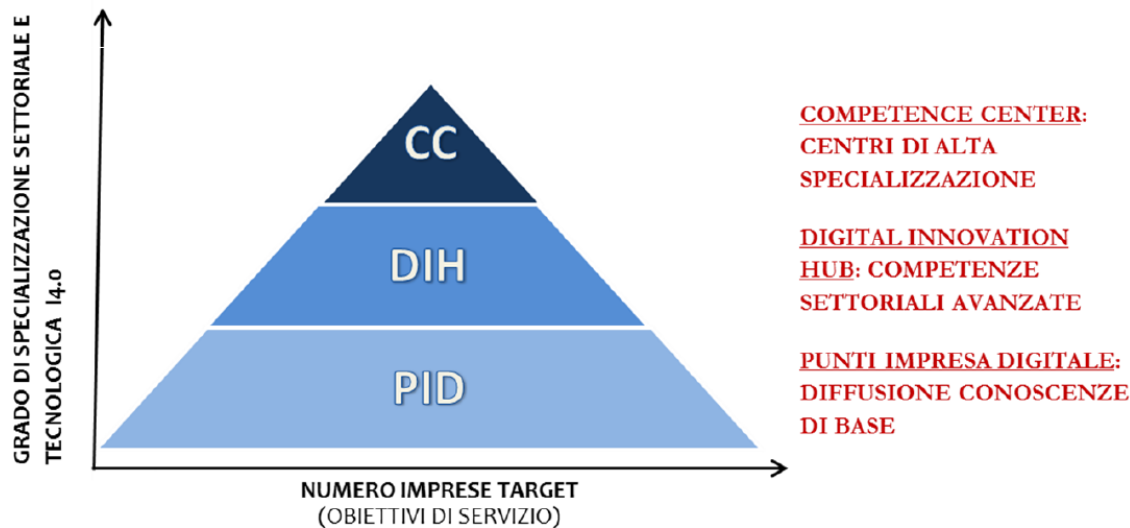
GRADO DI SPECIALIZZAZIONE SETTORIALE E TECNOLOGICA I4.0

CC

DIH

PID

NUMERO IMPRESE TARGET
(OBIETTIVI DI SERVIZIO)

COMPETENCE CENTER: CENTRI DI ALTA SPECIALIZZAZIONE

DIGITAL INNOVATION HUB: COMPETENZE SETTORIALI AVANZATE

PUNTI IMPRESA DIGITALE: DIFFUSIONE CONOSCENZE DI BASE